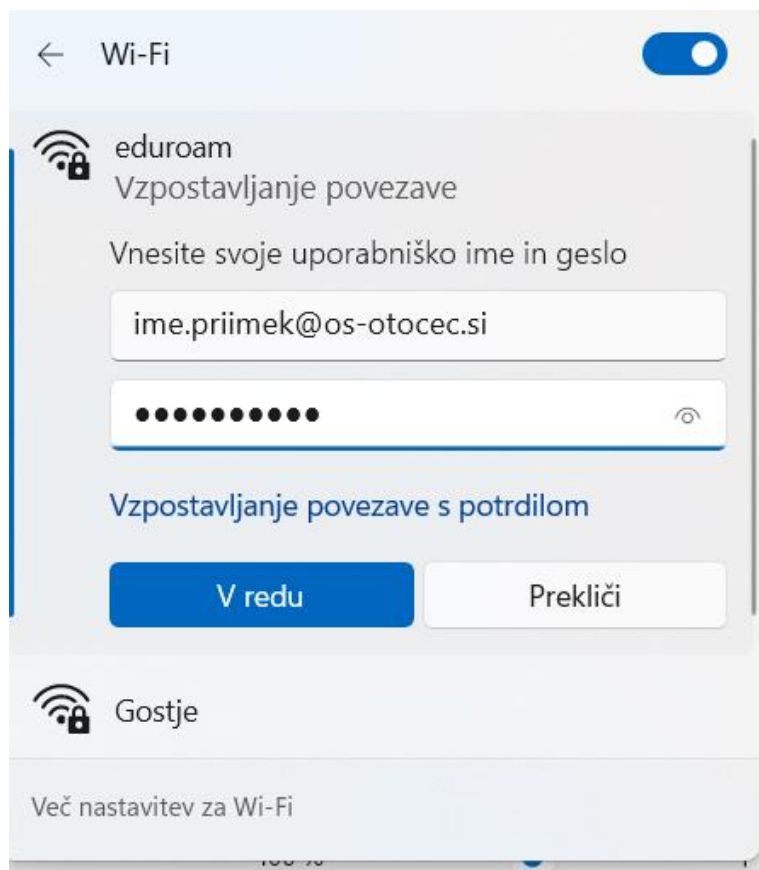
← Wi-Fi

eduroam
Vzpostavljanje povezave

Vnesite svoje uporabniško ime in geslo

ime.priimek@os-otocec.si

●●●●●●●●●●

Vzpostavljanje povezave s potrdilom

V redu

Prekliči

Gostje

Več nastavitev za Wi-Fi

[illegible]